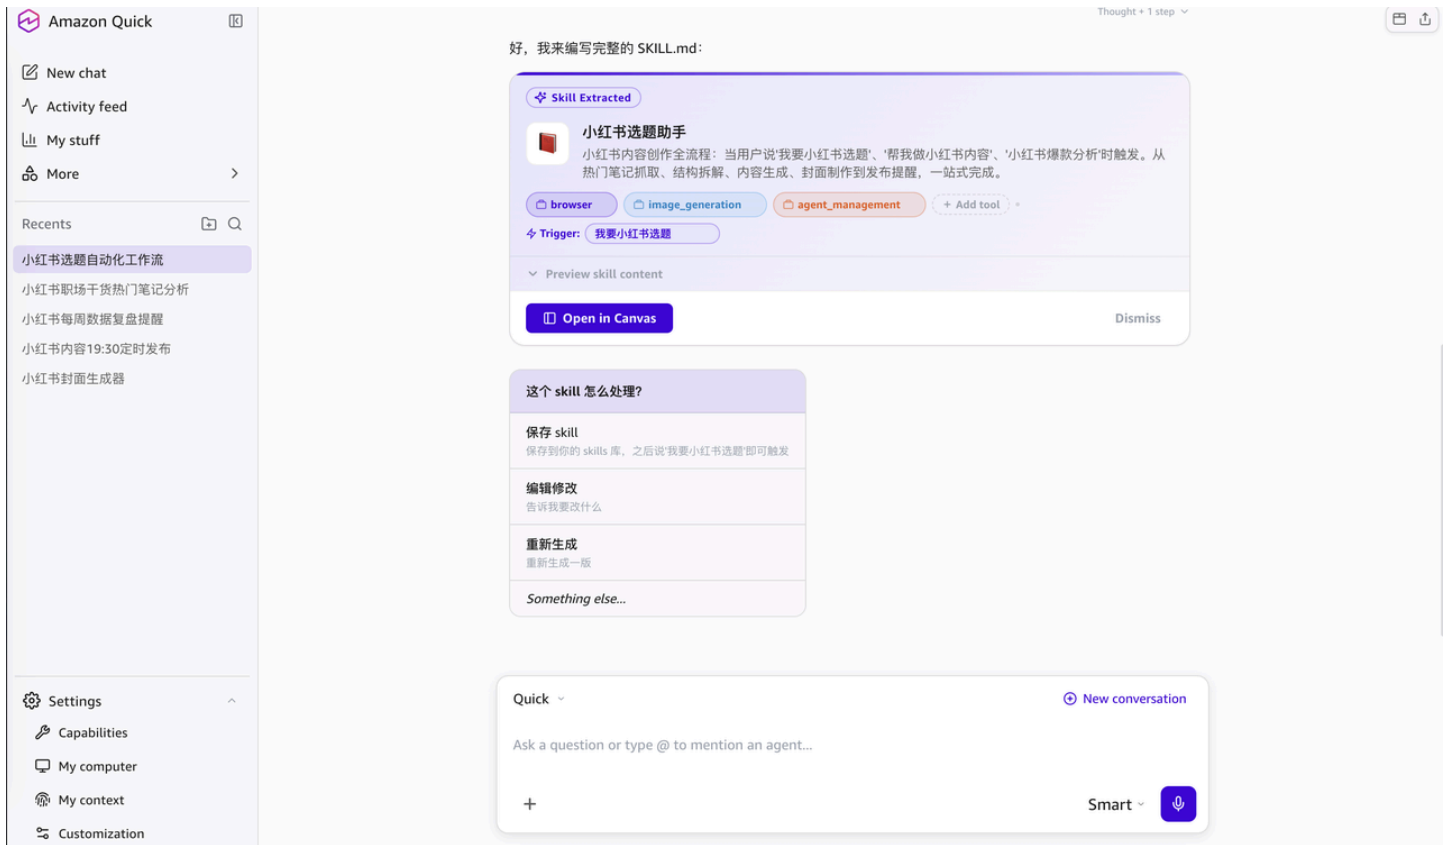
Amazon Quick

New chat
Activity feed
My stuff
More

Recents

小红书选题自动化工作流
小红书职场干货热门笔记分析
小红书每周数据复盘提醒
小红书内容19:30定时发布
小红书封面生成器

Settings
Capabilities
My computer
My context
Customization

Thought • 1 step

好，我来编写完整的 SKILL.md：

Skill Extracted

小红书选题助手
小红书内容创作全流程：当用户说'我要小红书选题'、'帮我做小红书内容'、'小红书爆款分析'时触发。从热门笔记抓取、结构拆解、内容生成、封面制作到发布提醒，一站式完成。

browser  image_generation  agent_management  + Add tool

Trigger: 我要小红书选题

Preview skill content

Open in Canvas  Dismiss

这个 skill 怎么处理?

保存 skill
保存到你的 skills 库，之后说'我要小红书选题'即可触发

编辑修改
告诉我要改什么

重新生成
重新生成一版

Something else...

Quick  New conversation

Ask a question or type @ to mention an agent...

+  Smart